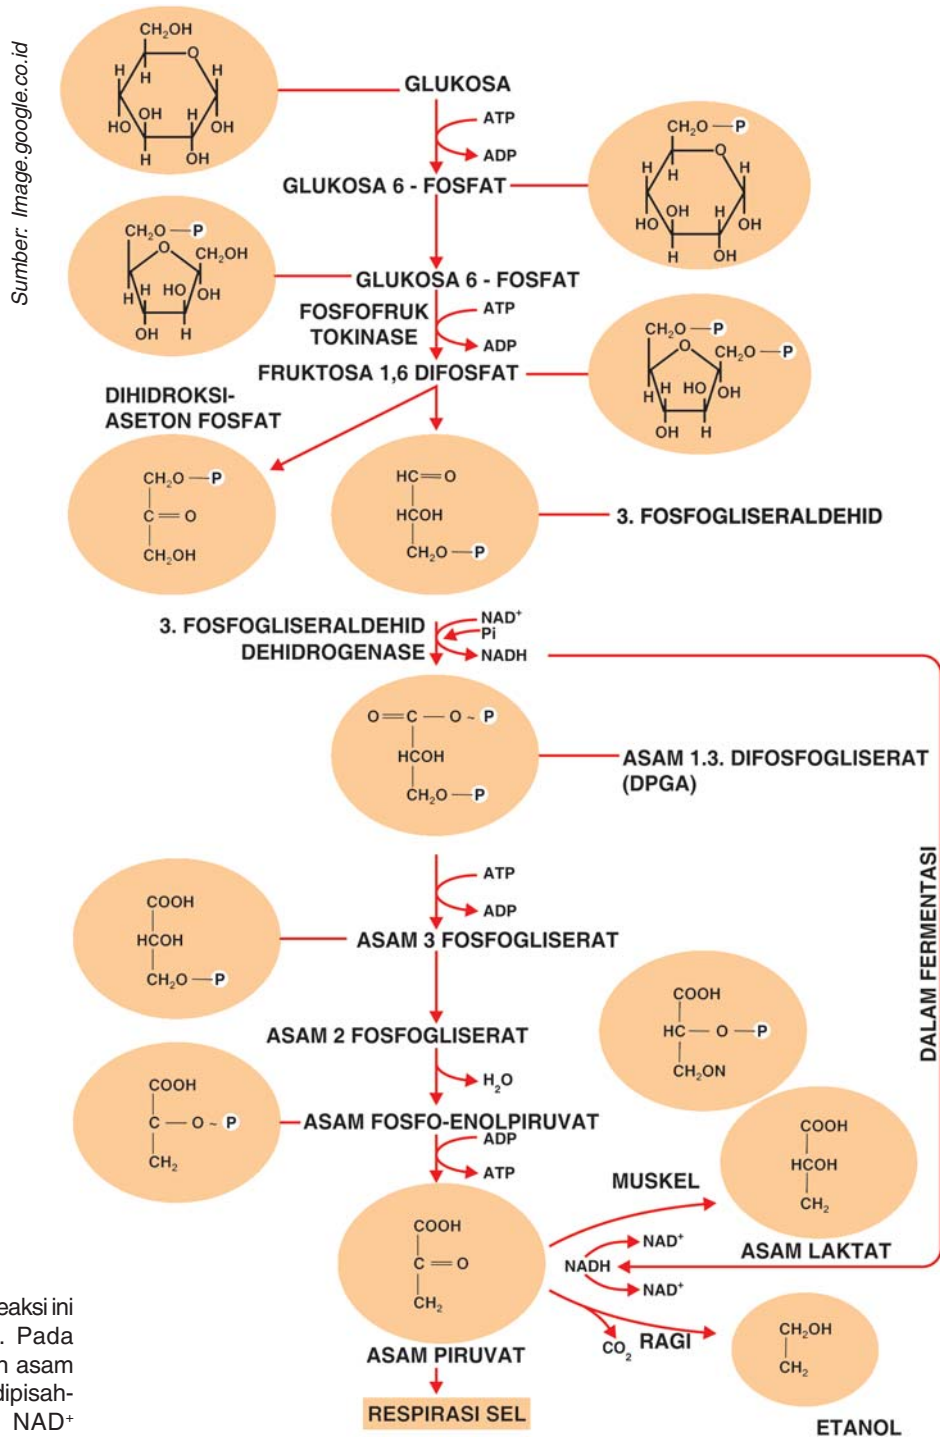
Sumber: Image.google.co.id

$CH_2OH$ O H H H HO OH H OH H OH

GLUKOSA

ATP

ADP

GLUKOSA 6 - FOSFAT

$CH_2O$ — P O H H H HO OH H OH H OH

$CH_2O$ — P O $CH_2OH$ H H HO OH OH H

GLUKOSA 6 - FOSFAT

FOSFOFRUK TOKINASE

ATP

ADP

FRUKTOSA 1,6 DIFOSFAT

$CH_2O$ — P O $CH_2O$ — P H H HO OH OH H

DIHIDROKSI-ASETON FOSFAT

$CH_2O$ — P C = O $CH_2OH$

HC = O HCOH $CH_2O$ — P

3. FOSFOGLISERALDEHID

3. FOSFOGLISERALDEHID DEHIDROGENASE

$NAD^+$ Pi

NADH

O = C — O ~ P HCOH $CH_2O$ — P

ASAM 1.3. DIFOSFOGLISERAT (DPGA)

ATP

ADP

COOH HCOH $CH_2O$ — P

ASAM 3 FOSFOGLISERAT

DALAM FERMENTASI

COOH HC — O — P $CH_2ON$

ASAM 2 FOSFOGLISERAT

$H_2O$

COOH C — O ~ P $CH_2$

ASAM FOSFO-ENOLPIRUVAT

ADP

ATP

COOH HCOH $CH_2$

MUSKEL

$NAD^+$

NADH

$NAD^+$

ASAM LAKTAT

COOH C = O $CH_2$

ASAM PIRUVAT

$CO_2$ RAGI

$CH_2OH$ $CH_2$

ETANOL

RESPIRASI SEL

eaksi ini . Pada n asam dipisah- $NAD^+$